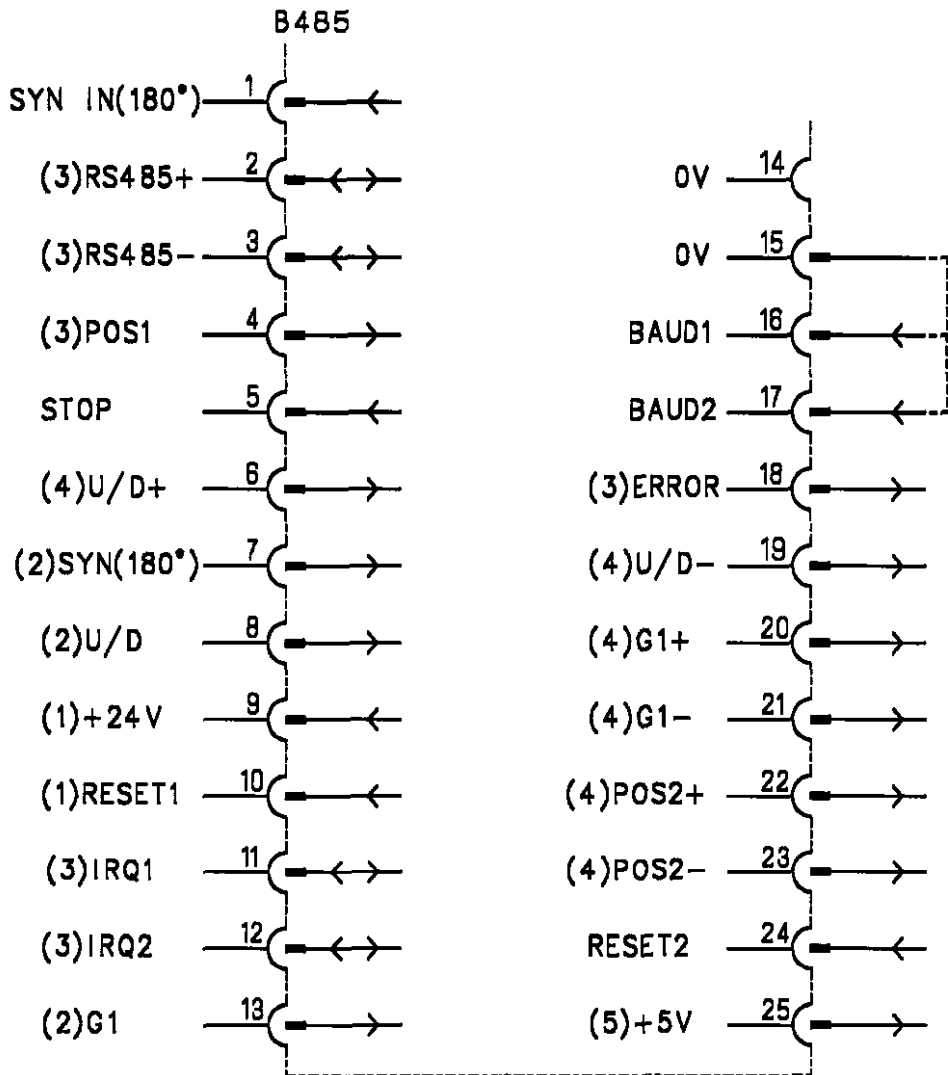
B485

SYN IN(180°) 1
(3)RS485+ 2
(3)RS485- 3
(3)POS1 4
STOP 5
(4)U/D+ 6
(2)SYN(180°) 7
(2)U/D 8
(1)+24V 9
(1)RESET1 10
(3)IRQ1 11
(3)IRQ2 12
(2)G1 13

0V 14
0V 15
BAUD1 16
BAUD2 17
(3)ERROR 18
(4)U/D- 19
(4)G1+ 20
(4)G1- 21
(4)POS2+ 22
(4)POS2- 23
RESET2 24
(5)+5V 25